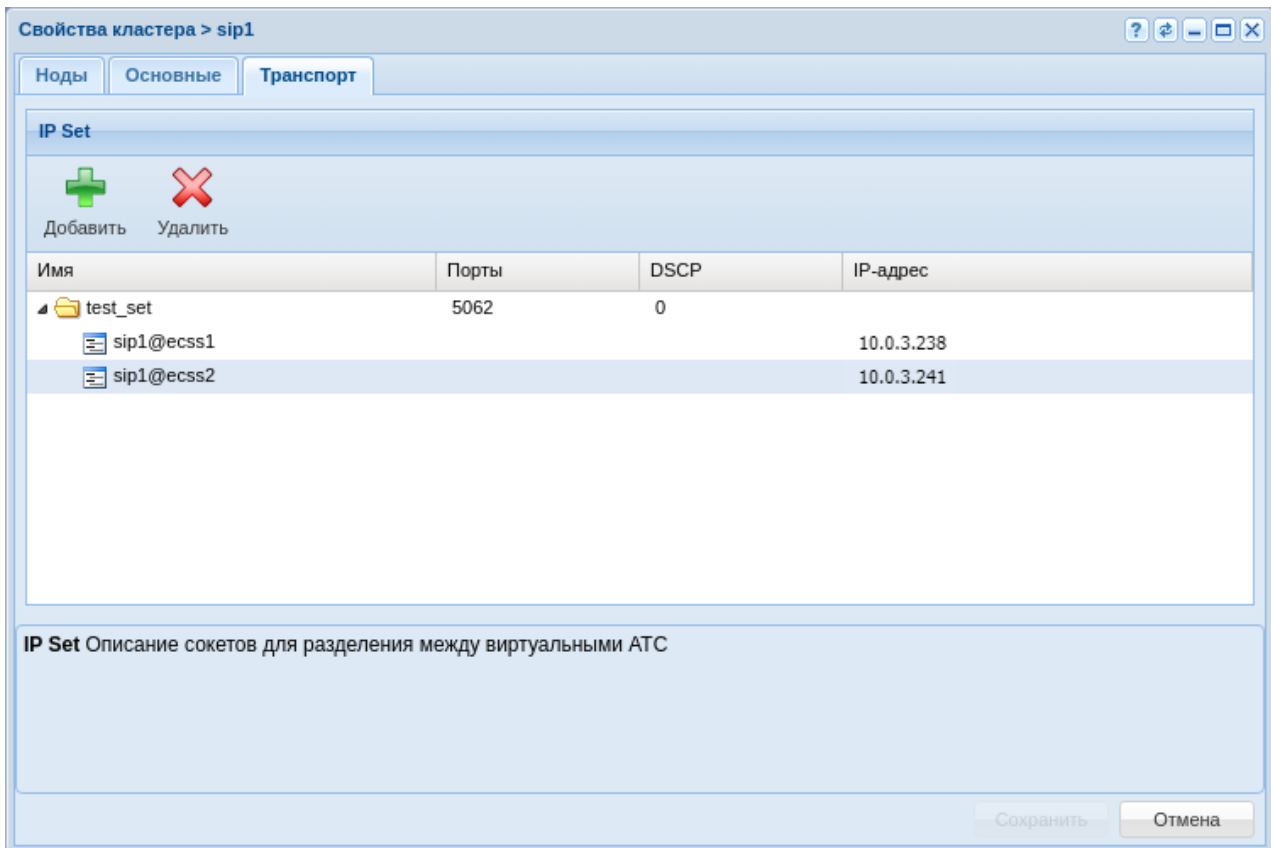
Свойства кластера > sip1

Ноды | Основные | Транспорт

IP Set

Добавить Удалить

| Имя | Порты | DSCP | IP-адрес |
|---|---|---|---|
| test_set | 5062 | 0 | |
| sip1@ecss1 | | | 10.0.3.238 |
| sip1@ecss2 | | | 10.0.3.241 |

**IP Set** Описание сокетов для разделения между виртуальными АТС

Сохранить Отмена